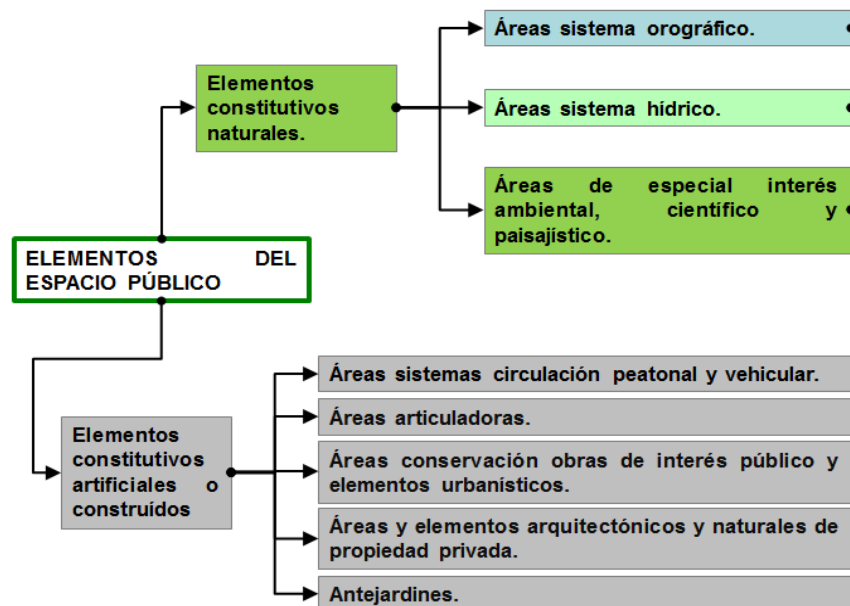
ELEMENTOS DEL ESPACIO PÚBLICO

Elementos constitutivos naturales.

Áreas sistema orográfico.

Áreas sistema hídrico.

Áreas de especial interés ambiental, científico y paisajístico.

Elementos constitutivos artificiales o construídos

Áreas sistemas circulación peatonal y vehicular.

Áreas articuladoras.

Áreas conservación obras de interés público y elementos urbanísticos.

Áreas y elementos arquitectónicos y naturales de propiedad privada.

Antejardines.